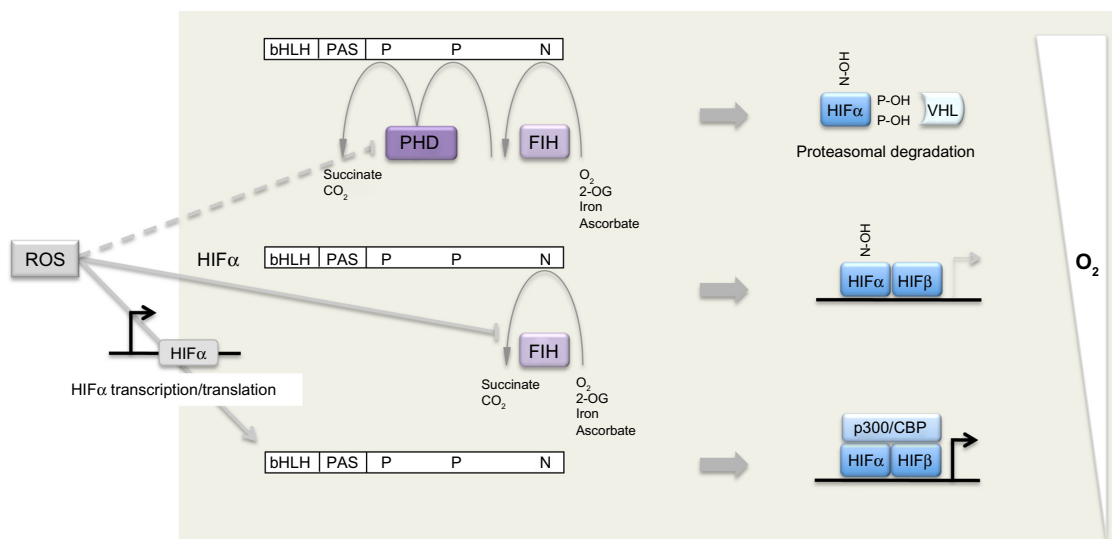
bHLH | PAS | P | P | N

PHD

FIH

Succinate
$CO_2$

$O_2$
2-OG
Iron
Ascorbate

N-OH

HIFα P-OH P-OH VHL

Proteasomal degradation

ROS

HIFα

bHLH | PAS | P | P | N

N-OH

HIFα HIFβ

$O_2$

HIFα

HIFα transcription/translation

FIH

Succinate
$CO_2$

$O_2$
2-OG
Iron
Ascorbate

p300/CBP

HIFα HIFβ

bHLH | PAS | P | P | N